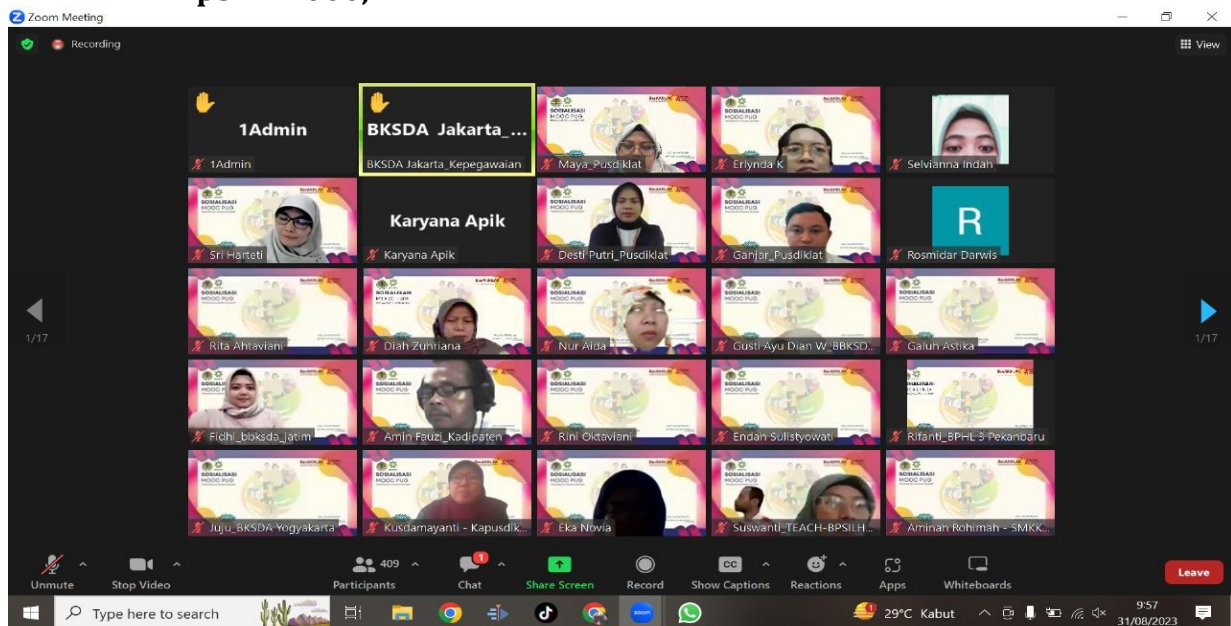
Zoom Meeting

Recording

View

1Admin

1Admin

BKSDA Jakarta_...

BKSDA Jakarta_Kepegawaian

Maya_Pusdiklat

Erlynda K

Selvianna Indah

Sri Harteti

Karyana Apik

Karyana Apik

Desti Putri_Pusdiklat

Ganjar_Pusdiklat

R

Rosmidar Darwis

1/17

1/17

Rita Ahtaviani

Diah Zuhriana

Nur Aida

Gusti Ayu Dian W_BBKSD...

Galuh Astika

Fidhi_bbksda_jatim

Amin Fauzi_Kadipaten

Rini Oktaviani

Endah Sulistyowati

Rifanti_BPHL 3 Pekanbaru

Juju_BKSDA Yogyakarta

Kusdamayanti - Kapusdik...

Eka Novia

Suswanti_TEACH-BPSILH...

Aminah Rohimah - SMKK...

SOSIALISASI MOOC PUG

Unmute

Stop Video

409

Participants

1

Chat

Share Screen

Record

CC

Show Captions

Reactions

Apps

Whiteboards

Leave

Type here to search

29°C Kabut

9:57

31/08/2023